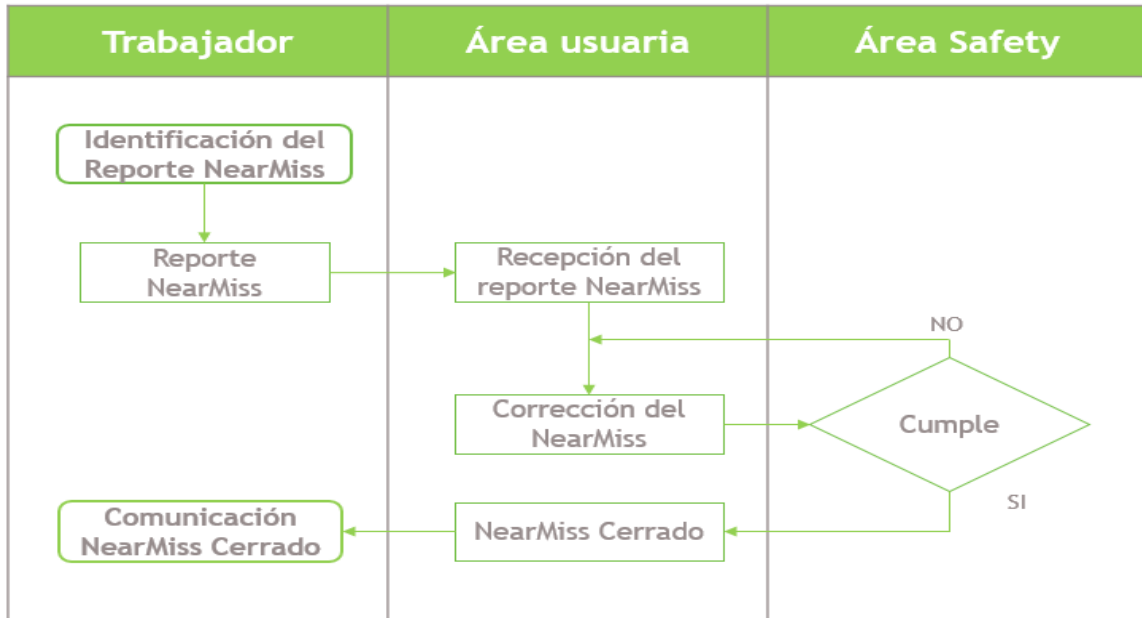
| Trabajador | Área usuaria | Área Safety |
|---|---|---|

Identificación del Reporte NearMiss

Reporte NearMiss

Recepción del reporte NearMiss

NO

Corrección del NearMiss

Cumple

SI

Comunicación NearMiss Cerrado

NearMiss Cerrado